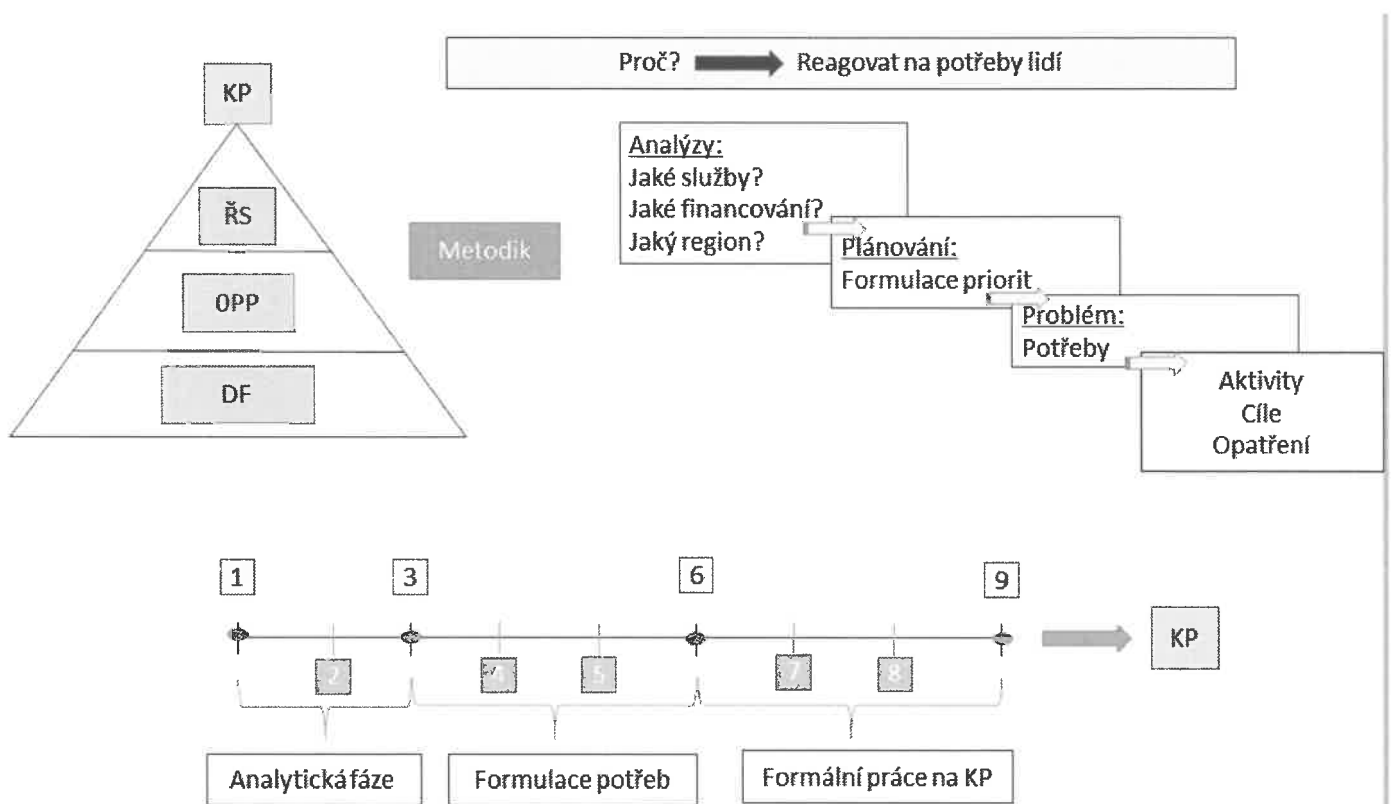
KP

ŘS

OPP

DF

Metodik

Proč? Reagovat na potřeby lidí

Analýzy:
Jaké služby?
Jaké financování?
Jaký region?

Plánování:
Formulace priorit

Problém:
Potřeby

Aktivity
Cíle
Opatření

1 3 6 9

2 4 5 7 8

KP

Analytická fáze

Formulace potřeb

Formální práce na KP